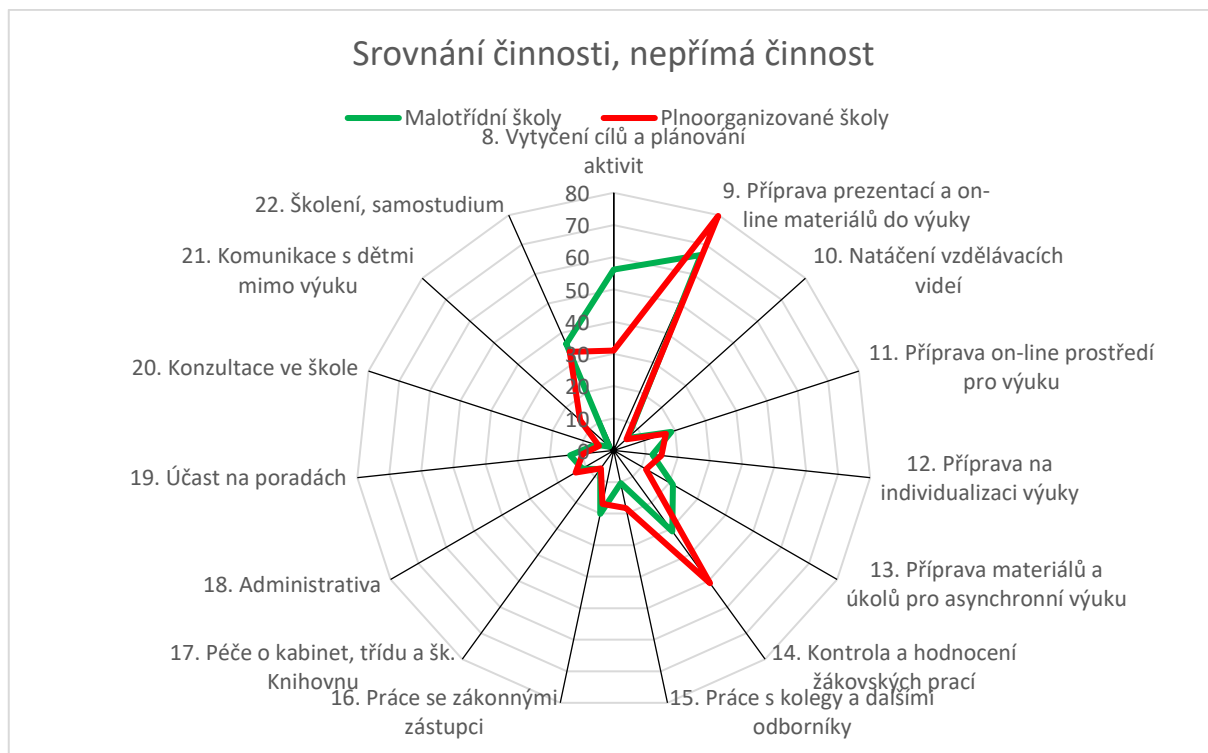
Srovnání činnosti, nepřímá činnost

Malotřídní školy
Plnoorganizované školy

8. Vytyčení cílů a plánování aktivit

80
70
60
50
40
30
20
10
0

9. Příprava prezentací a on-line materiálů do výuky

10. Natáčení vzdělávacích videí

11. Příprava on-line prostředí pro výuku

12. Příprava na individualizaci výuky

13. Příprava materiálů a úkolů pro asynchronní výuku

14. Kontrola a hodnocení žákovských prací

15. Práce s kolegy a dalšími odborníky

16. Práce se zákonnými zástupci

17. Péče o kabinet, třídu a šk. Knihovnu

18. Administrativa

19. Účast na poradách

20. Konzultace ve škole

21. Komunikace s dětmi mimo výuku

22. Školení, samostudium